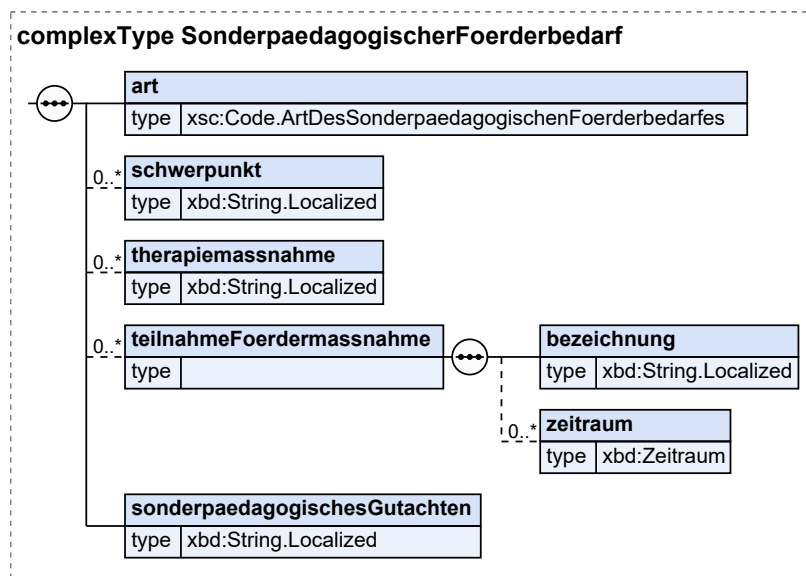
complexType SonderpaedagogischerFoerderbedarf

art
type xsc:Code.ArtDesSonderpaedagogischenFoerderbedarfes

0..* schwerpunkt
type xbd:String.Localized

0..* therapiemassnahme
type xbd:String.Localized

0..* teilnahmeFoerdermassnahme
type

bezeichnung
type xbd:String.Localized

0..* zeitraum
type xbd:Zeitraum

sonderpaedagogischesGutachten
type xbd:String.Localized